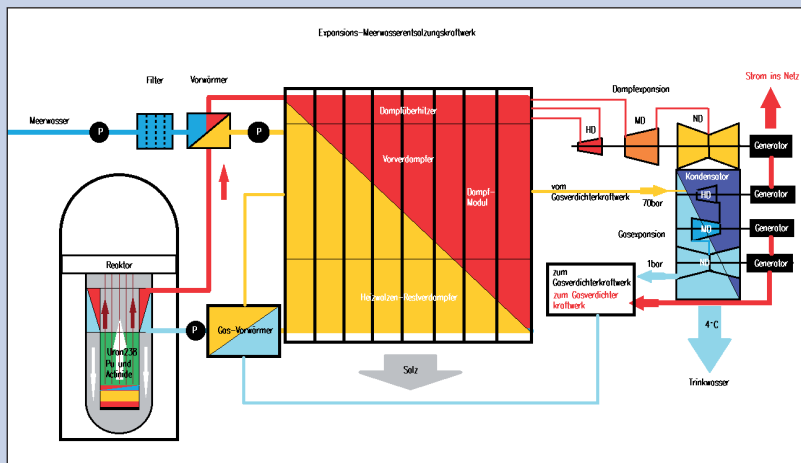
Expansions-Meerwasserentsalzungskraftwerk

Meerwasser

P

Filter

Vorwärmer

P

Dampfüberhitzer

Vorverdampfer

Dampf-Modul

Heizwalzen-Restverdampfer

Dampfexpansion

HD

MD

ND

Strom ins Netz

Generator

Kondensator

vom Gasverdichterkraftwerk

70bar

HD

Generator

Gasexpansion

MD

Generator

1bar

ND

Generator

zum Gasverdichterkraftwerk

zum Gasverdichter kraftwerk

4°C

Trinkwasser

Reaktor

Uran238 Pu und Actinide

P

Gas-Vorwärmer

Salz